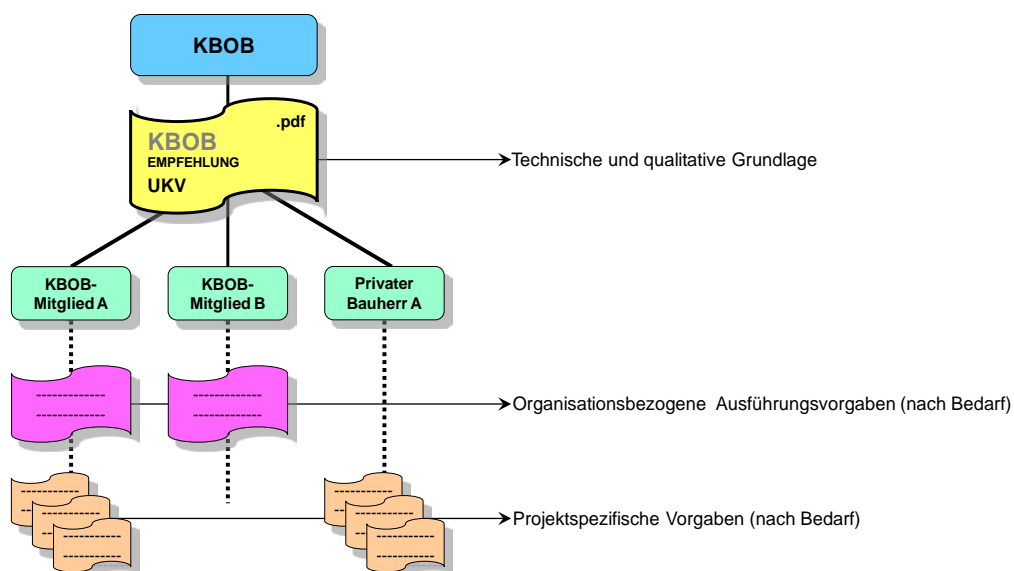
KBOB

KBOB
.pdf
EMPFEHLUNG
UKV

Technische und qualitative Grundlage

KBOB-Mitglied A

KBOB-Mitglied B

Privater Bauherr A

Organisationsbezogene Ausführungsvorgaben (nach Bedarf)

Projektspezifische Vorgaben (nach Bedarf)